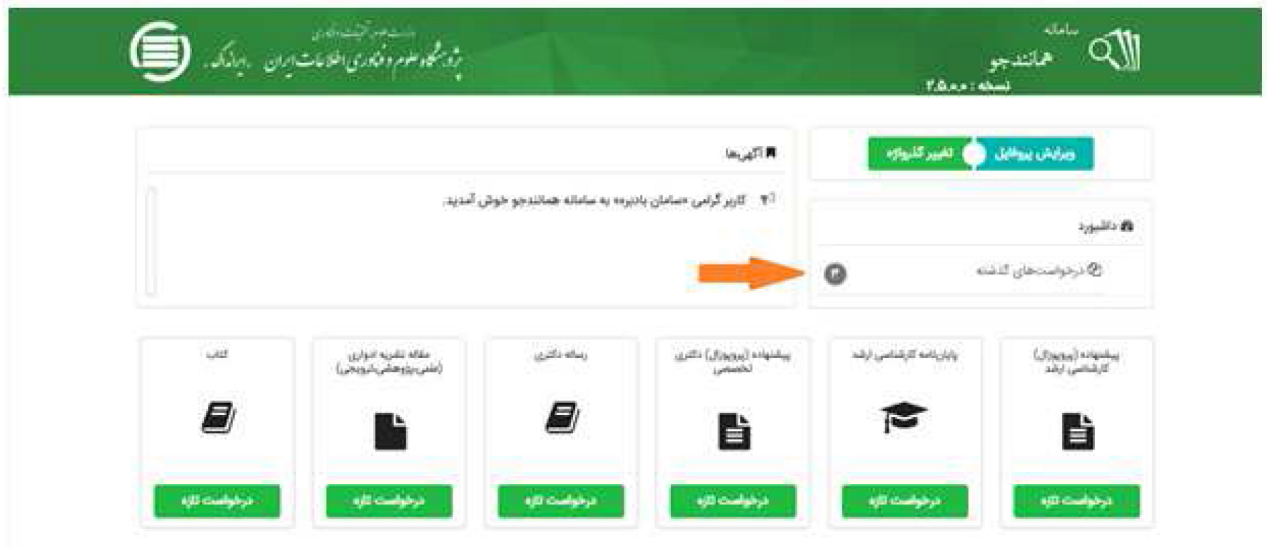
سامانه
همانندجو
نسخه : ۲.۵.۰.۰

وزارت علوم، تحقیقات و فناوری
پژوهشگاه علوم و فناوری اطلاعات ایران . ایرانداک

ویرایش پروفایل
تغییر گذرواژه

آگهی‌ها
کاربر گرامی «سامان یادبره» به سامانه همانندجو خوش آمدید.

داشبورد
درخواست‌های گذشته
۴

پیشنهاده (پروپوزال) کارشناسی ارشد
درخواست تازه

پایان‌نامه کارشناسی ارشد
درخواست تازه

پیشنهاده (پروپوزال) دکتری تخصصی
درخواست تازه

رساله دکتری
درخواست تازه

مقاله نشریه ادواری (علمی-پژوهشی،ترویجی)
درخواست تازه

کتاب
درخواست تازه